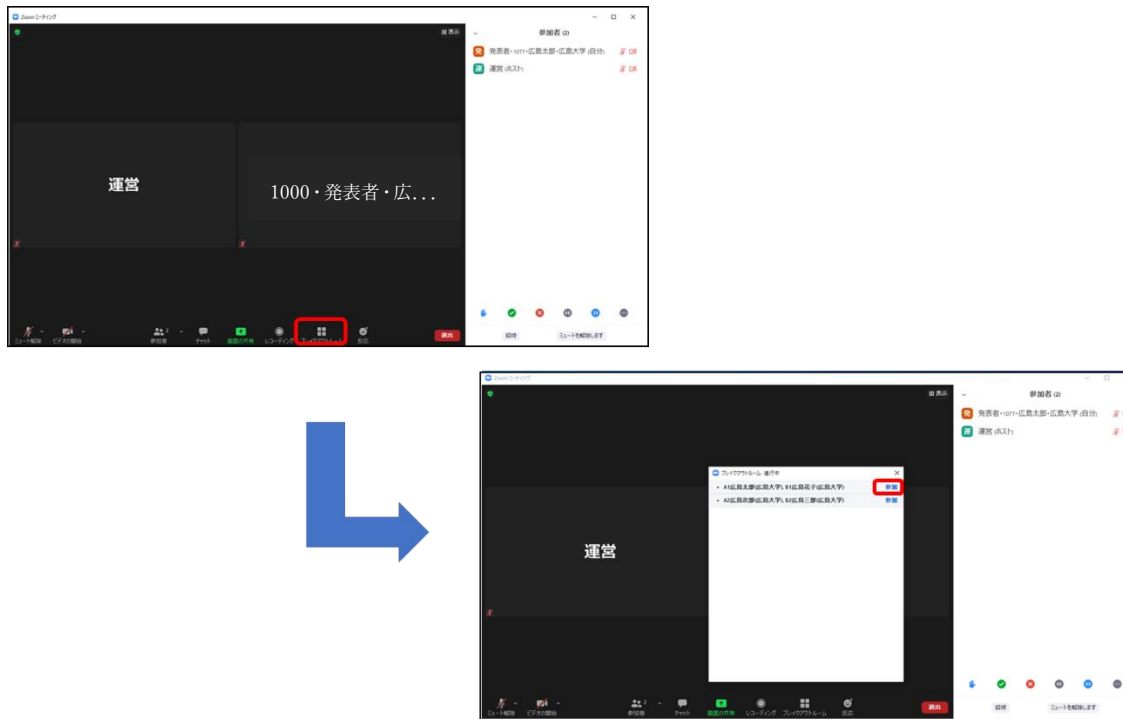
Zoom ミーティング

表示

参加者 (2)

発表者・1077・広島太郎・広島大学 (自分)

運営 (ホスト)

運営

1000・発表者・広...

ミュート解除　ビデオの開始　参加者　チャット　画面の共有　レコーディング　ブレイクアウトルーム　反応

退出

招待　ミュートを解除します

Zoom ミーティング

表示

参加者 (2)

発表者・1077・広島太郎・広島大学 (自分)

運営 (ホスト)

ブレイクアウトルーム - 進行中

A1広島太郎(広島大学), B1広島花子(広島大学)　参加

A2広島次郎(広島大学), B2広島三郎(広島大学)　参加

運営

ミュート解除　ビデオの開始　参加者　チャット　画面の共有　レコーディング　ブレイクアウトルーム　反応

退出

招待　ミュートを解除します